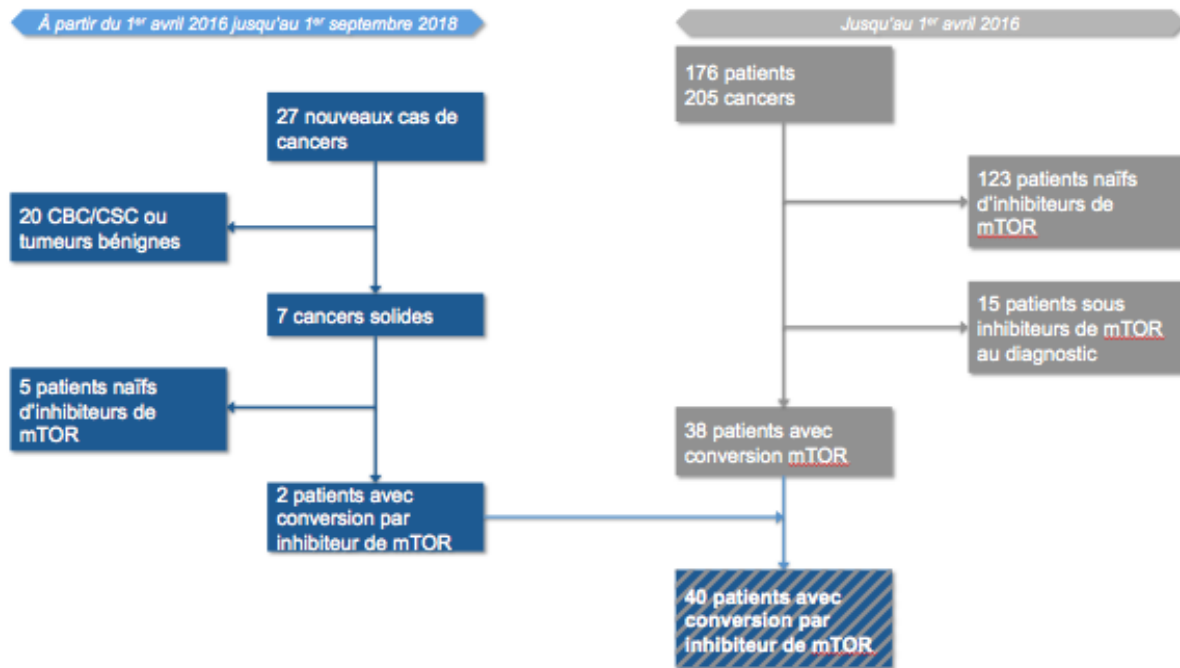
À partir du 1$^{er}$ avril 2016 jusqu'au 1$^{er}$ septembre 2018

Jusqu'au 1$^{er}$ avril 2016

27 nouveaux cas de cancers

20 CBC/CSC ou tumeurs bénignes

7 cancers solides

5 patients naïfs d'inhibiteurs de mTOR

2 patients avec conversion par inhibiteur de mTOR

176 patients
205 cancers

123 patients naïfs d'inhibiteurs de mTOR

15 patients sous inhibiteurs de mTOR au diagnostic

38 patients avec conversion mTOR

40 patients avec conversion par inhibiteur de mTOR